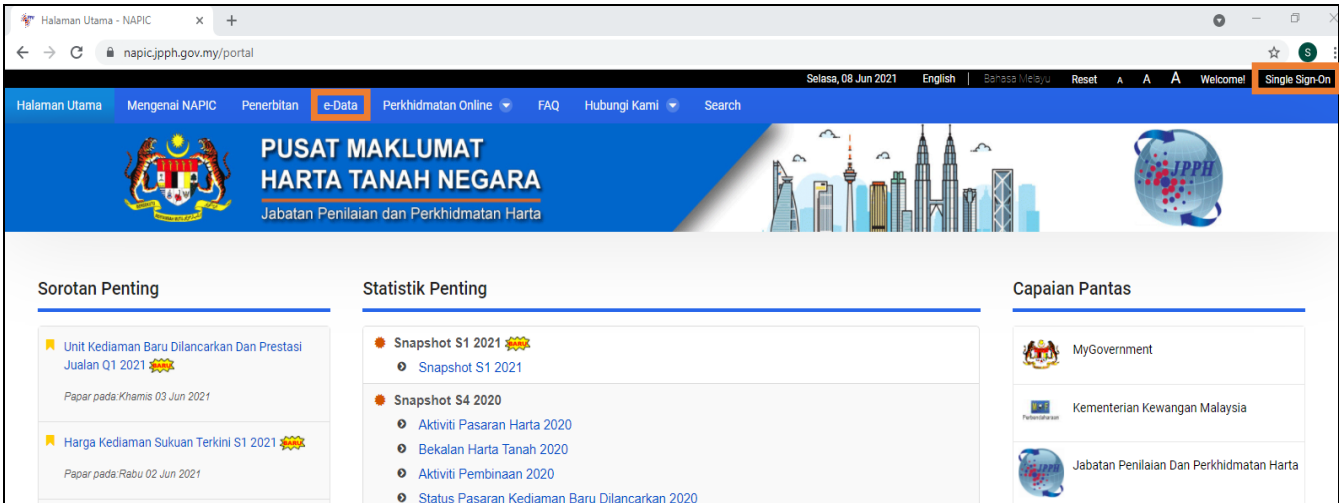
Halaman Utama - NAPIC ×  +

napic.jpph.gov.my/portal

Selasa, 08 Jun 2021   English | Bahasa Melayu   Reset   A A A   Welcome!   Single Sign-On

Halaman Utama   Mengenai NAPIC   Penerbitan   e-Data   Perkhidmatan Online   FAQ   Hubungi Kami   Search

PUSAT MAKLUMAT
HARTA TANAH NEGARA
Jabatan Penilaian dan Perkhidmatan Harta

JPPH

Sorotan Penting

Unit Kediaman Baru Dilancarkan Dan Prestasi Jualan Q1 2021 BARU

Papar pada:Khamis 03 Jun 2021

Harga Kediaman Sukuan Terkini S1 2021 BARU

Papar pada:Rabu 02 Jun 2021

Statistik Penting

Snapshot S1 2021 BARU
Snapshot S1 2021

Snapshot S4 2020
Aktiviti Pasaran Harta 2020
Bekalan Harta Tanah 2020
Aktiviti Pembinaan 2020
Status Pasaran Kediaman Baru Dilancarkan 2020

Capaian Pantas

MyGovernment

Perbendaharaan
Kementerian Kewangan Malaysia

Jabatan Penilaian Dan Perkhidmatan Harta